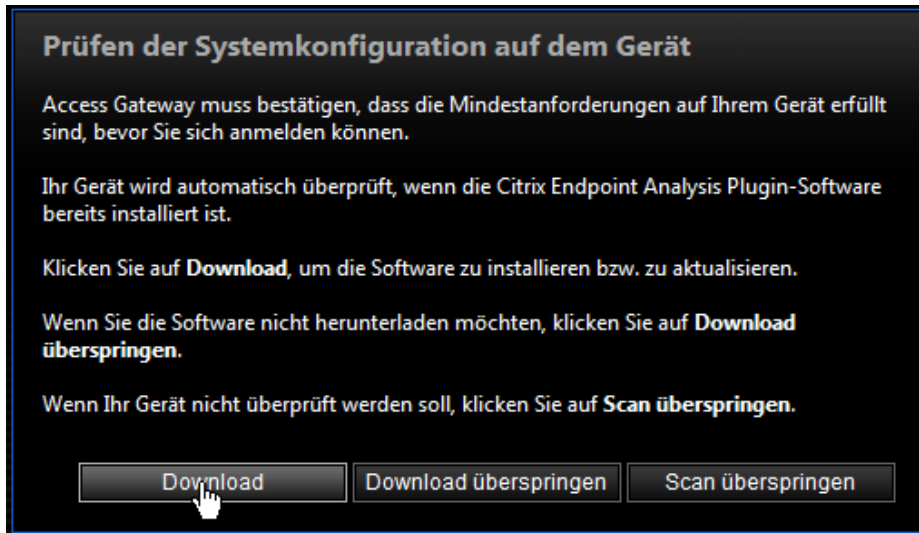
Prüfen der Systemkonfiguration auf dem Gerät

Access Gateway muss bestätigen, dass die Mindestanforderungen auf Ihrem Gerät erfüllt sind, bevor Sie sich anmelden können.

Ihr Gerät wird automatisch überprüft, wenn die Citrix Endpoint Analysis Plugin-Software bereits installiert ist.

Klicken Sie auf **Download**, um die Software zu installieren bzw. zu aktualisieren.

Wenn Sie die Software nicht herunterladen möchten, klicken Sie auf **Download überspringen**.

Wenn Ihr Gerät nicht überprüft werden soll, klicken Sie auf **Scan überspringen**.

Download

Download überspringen

Scan überspringen